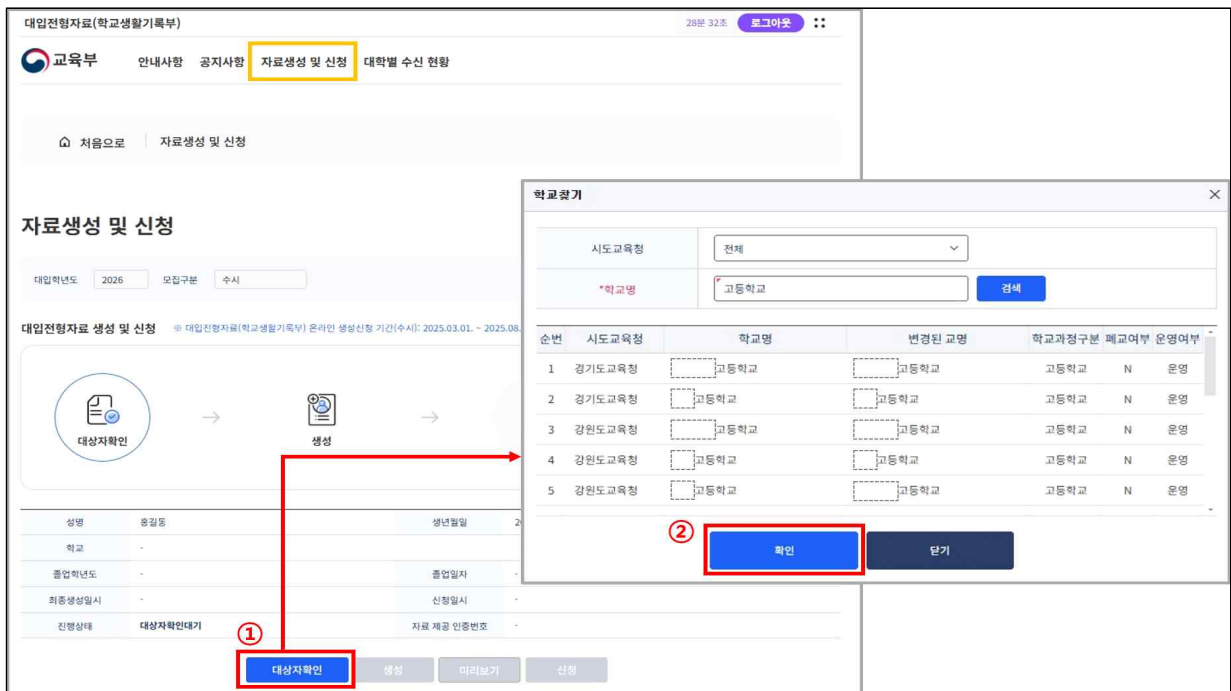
대입전형자료(학교생활기록부)

28분 32초 로그아웃

교육부 안내사항 공지사항 자료생성 및 신청 대학별 수신 현황

처음으로 자료생성 및 신청

자료생성 및 신청

대입학년도 2026 모집구분 수시

대입전형자료 생성 및 신청 ※ 대입전형자료(학교생활기록부) 온라인 생성신청 기간(수시): 2025.03.01. ~ 2025.08.

대상자확인 → 생성 →

| 성명 | 홍길동 | 생년월일 | 2 |
|---|---|---|---|
| 학교 | - | | |
| 졸업학년도 | - | 졸업일자 | - |
| 최종생성일시 | - | 신청일시 | - |
| 진행상태 | 대상자확인대기 | 자료 제공 인증번호 | - |

①
대상자확인 생성 미리보기 신청

학교찾기

| 시도교육청 | 전체 |
|---|---|
| *학교명 | 고등학교 |

검색

| 순번 | 시도교육청 | 학교명 | 변경된 교명 | 학교과정구분 | 폐교여부 | 운영여부 |
|---|---|---|---|---|---|---|
| 1 | 경기도교육청 | 고등학교 | 고등학교 | 고등학교 | N | 운영 |
| 2 | 경기도교육청 | 고등학교 | 고등학교 | 고등학교 | N | 운영 |
| 3 | 강원도교육청 | 고등학교 | 고등학교 | 고등학교 | N | 운영 |
| 4 | 강원도교육청 | 고등학교 | 고등학교 | 고등학교 | N | 운영 |
| 5 | 강원도교육청 | 고등학교 | 고등학교 | 고등학교 | N | 운영 |

②
확인 닫기